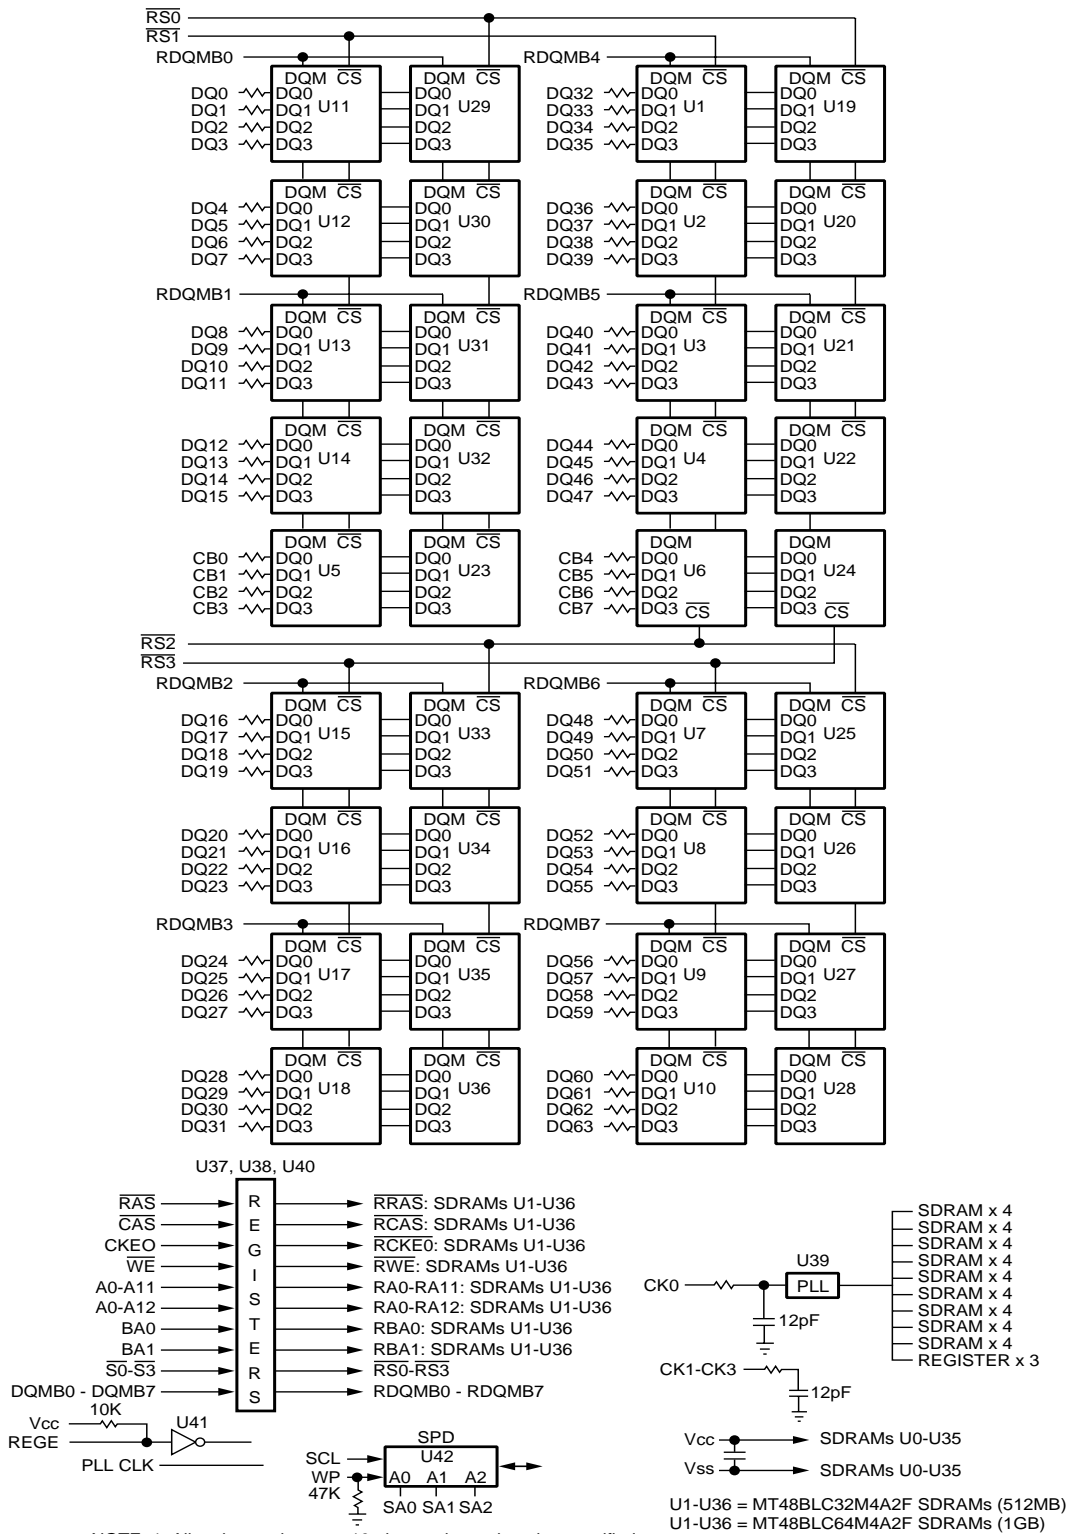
$\overline{RS0}$
$\overline{RS1}$

RDQMB0
DQM $\overline{CS}$ DQ0 DQ1 U11 DQ2 DQ3 — DQ0 DQ1 DQ2 DQ3
DQM $\overline{CS}$ DQ0 DQ1 U29 DQ2 DQ3

DQ4 DQ5 DQ6 DQ7
DQM $\overline{CS}$ DQ0 DQ1 U12 DQ2 DQ3
DQM $\overline{CS}$ DQ0 DQ1 U30 DQ2 DQ3

RDQMB1
DQ8 DQ9 DQ10 DQ11
DQM $\overline{CS}$ DQ0 DQ1 U13 DQ2 DQ3
DQM $\overline{CS}$ DQ0 DQ1 U31 DQ2 DQ3

DQ12 DQ13 DQ14 DQ15
DQM $\overline{CS}$ DQ0 DQ1 U14 DQ2 DQ3
DQM $\overline{CS}$ DQ0 DQ1 U32 DQ2 DQ3

CB0 CB1 CB2 CB3
DQM $\overline{CS}$ DQ0 DQ1 U5 DQ2 DQ3
DQM $\overline{CS}$ DQ0 DQ1 U23 DQ2 DQ3

RDQMB4
DQ32 DQ33 DQ34 DQ35
DQM $\overline{CS}$ DQ0 DQ1 U1 DQ2 DQ3
DQM $\overline{CS}$ DQ0 DQ1 U19 DQ2 DQ3

DQ36 DQ37 DQ38 DQ39
DQM $\overline{CS}$ DQ0 DQ1 U2 DQ2 DQ3
DQM $\overline{CS}$ DQ0 DQ1 U20 DQ2 DQ3

RDQMB5
DQ40 DQ41 DQ42 DQ43
DQM $\overline{CS}$ DQ0 DQ1 U3 DQ2 DQ3
DQM $\overline{CS}$ DQ0 DQ1 U21 DQ2 DQ3

DQ44 DQ45 DQ46 DQ47
DQM $\overline{CS}$ DQ0 DQ1 U4 DQ2 DQ3
DQM $\overline{CS}$ DQ0 DQ1 U22 DQ2 DQ3

CB4 CB5 CB6 CB7
DQM DQ0 DQ1 U6 DQ2 DQ3 $\overline{CS}$
DQM DQ0 DQ1 U24 DQ2 DQ3 $\overline{CS}$

$\overline{RS2}$
$\overline{RS3}$

RDQMB2
DQ16 DQ17 DQ18 DQ19
DQM $\overline{CS}$ DQ0 DQ1 U15 DQ2 DQ3
DQM $\overline{CS}$ DQ0 DQ1 U33 DQ2 DQ3

DQ20 DQ21 DQ22 DQ23
DQM $\overline{CS}$ DQ0 DQ1 U16 DQ2 DQ3
DQM $\overline{CS}$ DQ0 DQ1 U34 DQ2 DQ3

RDQMB3
DQ24 DQ25 DQ26 DQ27
DQM $\overline{CS}$ DQ0 DQ1 U17 DQ2 DQ3
DQM $\overline{CS}$ DQ0 DQ1 U35 DQ2 DQ3

DQ28 DQ29 DQ30 DQ31
DQM $\overline{CS}$ DQ0 DQ1 U18 DQ2 DQ3
DQM $\overline{CS}$ DQ0 DQ1 U36 DQ2 DQ3

RDQMB6
DQ48 DQ49 DQ50 DQ51
DQM $\overline{CS}$ DQ0 DQ1 U7 DQ2 DQ3
DQM $\overline{CS}$ DQ0 DQ1 U25 DQ2 DQ3

DQ52 DQ53 DQ54 DQ55
DQM $\overline{CS}$ DQ0 DQ1 U8 DQ2 DQ3
DQM $\overline{CS}$ DQ0 DQ1 U26 DQ2 DQ3

RDQMB7
DQ56 DQ57 DQ58 DQ59
DQM $\overline{CS}$ DQ0 DQ1 U9 DQ2 DQ3
DQM $\overline{CS}$ DQ0 DQ1 U27 DQ2 DQ3

DQ60 DQ61 DQ62 DQ63
DQM $\overline{CS}$ DQ0 DQ1 U10 DQ2 DQ3
DQM $\overline{CS}$ DQ0 DQ1 U28 DQ2 DQ3

U37, U38, U40
REGISTERS
$\overline{RAS}$ → $\overline{RRAS}$: SDRAMs U1-U36
$\overline{CAS}$ → $\overline{RCAS}$: SDRAMs U1-U36
CKEO → $\overline{RCKE0}$: SDRAMs U1-U36
$\overline{WE}$ → $\overline{RWE}$: SDRAMs U1-U36
A0-A11 → RA0-RA11: SDRAMs U1-U36
A0-A12 → RA0-RA12: SDRAMs U1-U36
BA0 → RBA0: SDRAMs U1-U36
BA1 → RBA1: SDRAMs U1-U36
$\overline{S0}$-$\overline{S3}$ → $\overline{RS0}$-$\overline{RS3}$
DQMB0 - DQMB7 → RDQMB0 - RDQMB7

Vcc 10K
REGE U41
PLL CLK

SCL SPD U42
WP A0 A1 A2
47K SA0 SA1 SA2

CK0 U39 PLL
12pF
SDRAM x 4
SDRAM x 4
SDRAM x 4
SDRAM x 4
SDRAM x 4
SDRAM x 4
SDRAM x 4
SDRAM x 4
SDRAM x 4
REGISTER x 3
CK1-CK3
12pF

Vcc → SDRAMs U0-U35
Vss → SDRAMs U0-U35

U1-U36 = MT48BLC32M4A2F SDRAMs (512MB)
U1-U36 = MT48BLC64M4A2F SDRAMs (1GB)